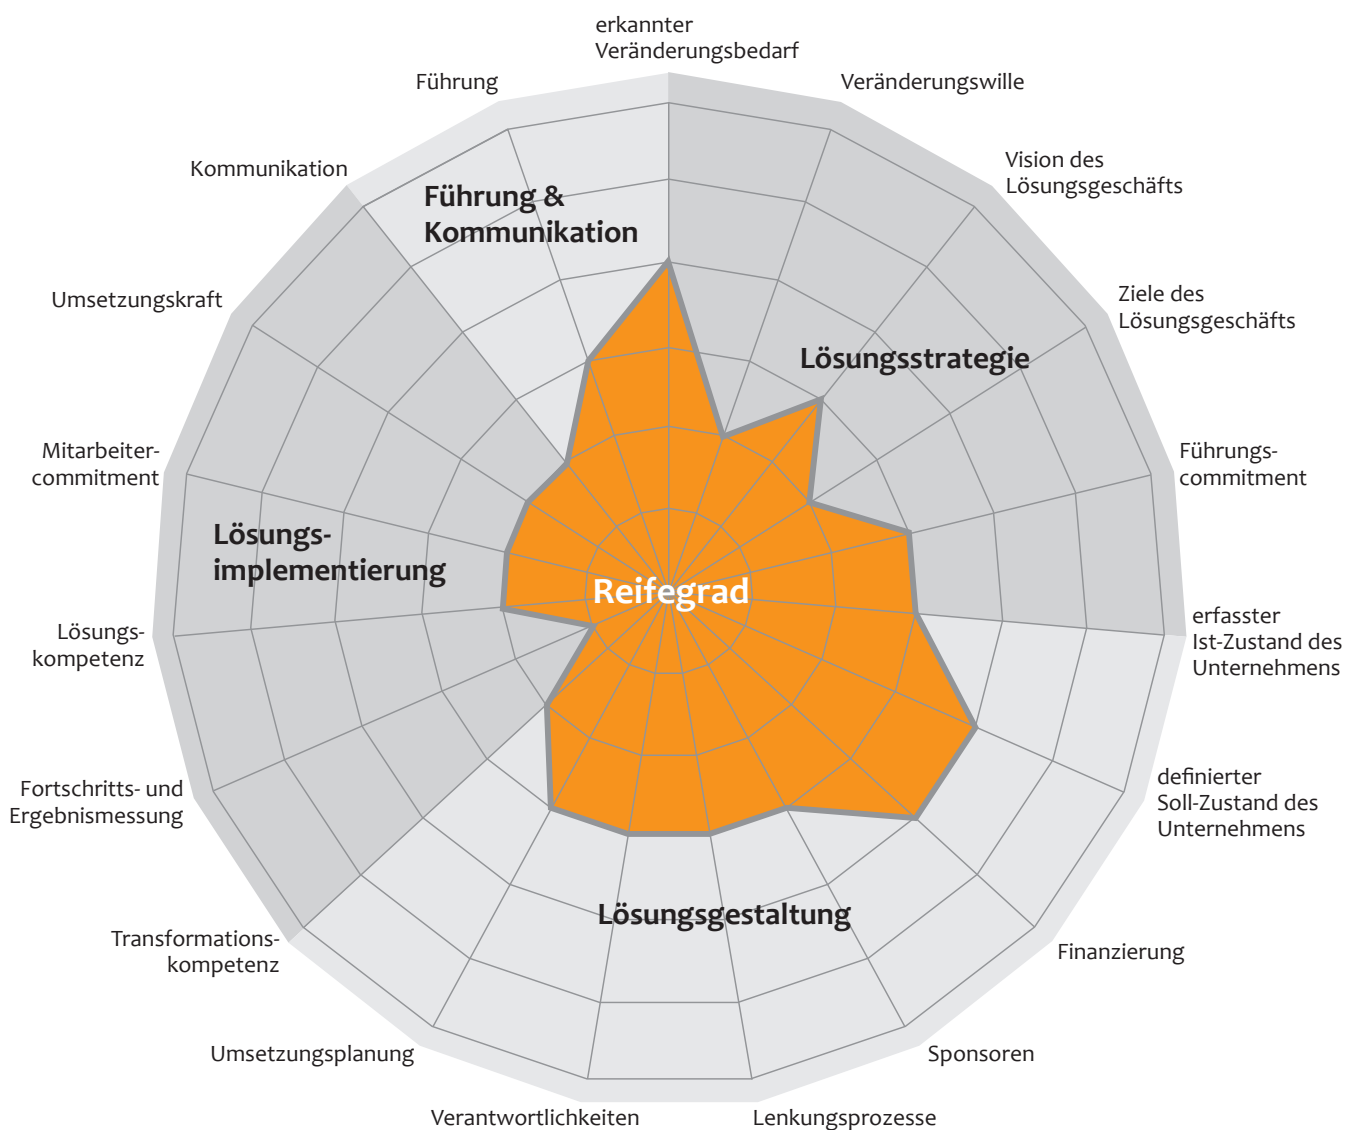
erkannter Veränderungsbedarf

Veränderungswille

Vision des Lösungsgeschäfts

Ziele des Lösungsgeschäfts

Führungs-commitment

erfasster Ist-Zustand des Unternehmens

definierter Soll-Zustand des Unternehmens

Finanzierung

Sponsoren

Lenkungsprozesse

Verantwortlichkeiten

Umsetzungsplanung

Transformations-kompetenz

Fortschritts- und Ergebnismessung

Lösungs-kompetenz

Mitarbeiter-commitment

Umsetzungskraft

Kommunikation

Führung

Führung & Kommunikation

Lösungsstrategie

Lösungs-implementierung

Reifegrad

Lösungsgestaltung